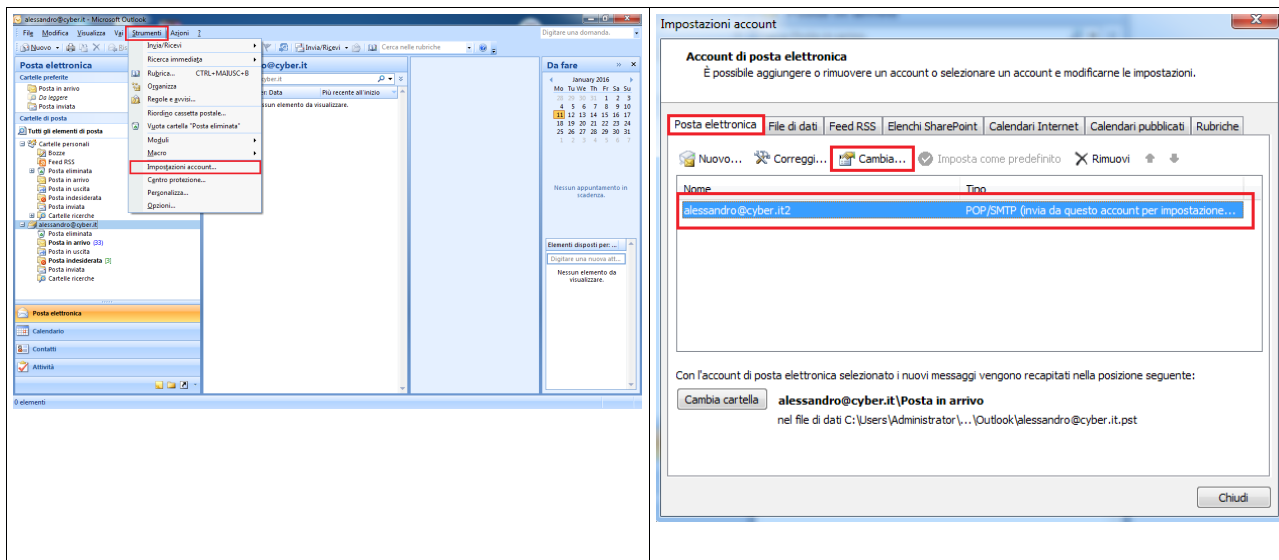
alessandro@cyber.it - Microsoft Outlook

File Modifica Visualizza Vai Strumenti Azioni ?

Digitare una domanda.

Nuovo

Invia/Ricevi

Cerca nelle rubriche

Posta elettronica

Cartelle preferite

Posta in arrivo

Da leggere

Posta inviata

Cartelle di posta

Tutti gli elementi di posta

Cartelle personali

Bozze

Feed RSS

Posta eliminata

Posta in arrivo

Posta in uscita

Posta indesiderata

Posta inviata

Cartelle ricerche

alessandro@cyber.it

Posta eliminata

Posta in arrivo (33)

Posta in uscita

Posta indesiderata [3]

Posta inviata

Cartelle ricerche

Posta elettronica

Calendario

Contatti

Attività

0 elementi

Invia/Ricevi

Ricerca immediata

Rubrica... CTRL+MAIUSC+B

Organizza

Regole e avvisi...

Riordino cassetta postale...

Vuota cartella "Posta eliminata"

Moduli

Macro

Impostazioni account...

Centro protezione...

Personalizza...

Opzioni...

o@cyber.it

cyber.it

r: Data

Più recente all'inizio

ssun elemento da visualizzare.

Da fare

January 2016

| Mo | Tu | We | Th | Fr | Sa | Su |
|---|---|---|---|---|---|---|
| 28 | 29 | 30 | 31 | 1 | 2 | 3 |
| 4 | 5 | 6 | 7 | 8 | 9 | 10 |
| 11 | 12 | 13 | 14 | 15 | 16 | 17 |
| 18 | 19 | 20 | 21 | 22 | 23 | 24 |
| 25 | 26 | 27 | 28 | 29 | 30 | 31 |
| 1 | 2 | 3 | 4 | 5 | 6 | 7 |

Nessun appuntamento in scadenza.

Elementi disposti per: ...

Digitare una nuova att...

Nessun elemento da visualizzare.

Impostazioni account

Account di posta elettronica

È possibile aggiungere o rimuovere un account o selezionare un account e modificarne le impostazioni.

Posta elettronica | File di dati | Feed RSS | Elenchi SharePoint | Calendari Internet | Calendari pubblicati | Rubriche

Nuovo... Correggi... Cambia... Imposta come predefinito Rimuovi

| Nome | Tipo |
|---|---|
| alessandro@cyber.it2 | POP/SMTP (invia da questo account per impostazione... |

Con l'account di posta elettronica selezionato i nuovi messaggi vengono recapitati nella posizione seguente:

Cambia cartella

alessandro@cyber.it\Posta in arrivo

nel file di dati C:\Users\Administrator\...\Outlook\alessandro@cyber.it.pst

Chiudi